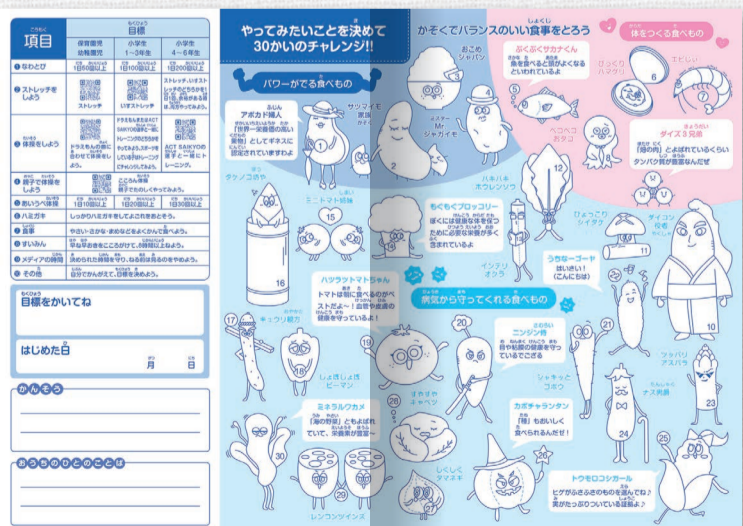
| 項目 | 目標 保育園児 幼稚園児 | 小学生 1〜3年生 | 小学生 4〜6年生 |
|---|---|---|---|
| ❶なわとび | 1日50回以上 | 1日100回以上 | 1日200回以上 |
| ❷ストレッチをしよう | ストレッチ | いすストレッチ | ストレッチ、いすストレッチのどちらかを1日1回以上(1回に5分程度を目安) |
| ❸体操をしよう | ドラミちゃんの歌とおわせて体操をしよう。 | テキストもあるよ！ACT SAKYOの選手と一緒にトレーニングを行おう | ACT SAKYOの選手と一緒にトレーニング。 |
| ❹親子で体操をしよう | こころも体操 | 親子でたのしくやってみよう。 | |
| ❺おいそぎ体操 | 1日10回以上 | 1日20回以上 | 1日30回以上 |
| ❻ハミガキ | しっかりハミガキをしてよごれをおとそう。 | | |
| ❼食事 | やさいさかな・まめなどもよくかんで食べよう。 | | |
| ❽すいみん | 早ね早おきをこころがけて、時間以上ねよう。 | | |
| ❾メディアの時間 | 決められた時間を守り、ねる前は見るのをやめよう。 | | |
| ❿その他 | 自分できめた目標をきめよう。 | | |

目標をかいてね

はじめた日　月　日

かんそう

おうちのひとのことば

やってみたいことを決めて30かいのチャレンジ!!

パワーがでる食べもの

アボカド俳人
「世界一栄養価の高い果物」としてギネスに認定されていますわよ

サツマイモ原田

タケノコボウヤ

おこめジャパン

メイクイーンシャガイモ

かぞくでバランスのいい食事をとろう

ぶくぶくサカナくん
魚を食べると頭がよくなるといわれているよ

ペコペコおタコ

ミニトマト姉妹

もぐもぐブロッコリー
ぼくには健康な体を作るために必要な栄養がたくさん含まれているよ

ハキハキホウレンソウ

体をつくる食べもの

びっくりハマグリ

エビシー

ダイズ3兄弟
ダイズは「畑の肉」とよばれているくらいタンパク質が豊富なんだぜ

ひょっこりシイタケ

ダイコン侍

キュウリ親方

ハジラウトマトちゃん
トマトは畑に食べるのがベストだよ〜　お肌や血液の健康を守っているよ！

イシチイオクラ

病気から守ってくれる食べもの

うちなーゴーヤ
はいさい！(こんにちは)

しょぼしょぼピーマン

ニンジン侍
目や粘膜の健康を守っているでござる

シャキッとゴボウ

ツッパリアスパラ

ちんちくりんナス兄弟

ミネラルワカメ
「海の野菜」ともよばれていて、栄養素が豊富〜

すやすやキャベツ

カボチャランタン
「種」もおいしく食べられるんだぜ！

しくしくタマネギ

レンコンツインズ

トウモロコシガール
ヒゲが多ければ多いものを選んでね♪実がたっぷりついている証拠よ♪

1 2 3 4 5 6 7 8 9 10 11 12 15 16 17 18 19 20 21 22 23 24 25 27 28 29 30